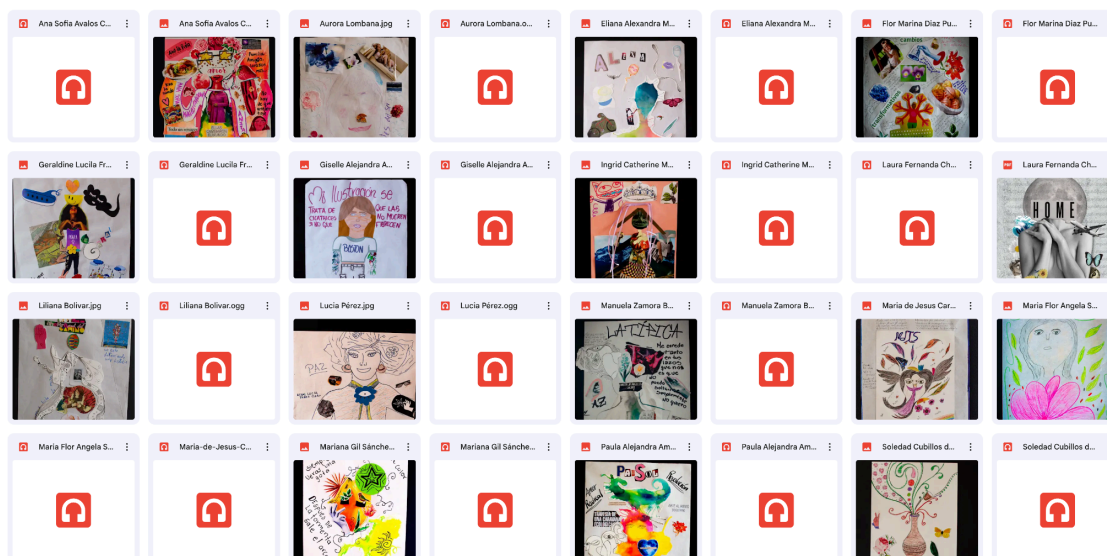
Ana Sofia Avalos C...

Ana Sofia Avalos C...

Aurora Lombana.jpg

Aurora Lombana.o...

Eliana Alexandra M...

Eliana Alexandra M...

Flor Marina Diaz Pu...

Flor Marina Diaz Pu...

Geraldine Lucila Fr...

Geraldine Lucila Fr...

Giselle Alejandra A...

Giselle Alejandra A...

Ingrid Catherine M...

Ingrid Catherine M...

Laura Fernanda Ch...

Laura Fernanda Ch...

Liliana Bolivar.jpg

Liliana Bolivar.ogg

Lucia Pérez.jpg

Lucia Pérez.ogg

Manuela Zamora B...

Manuela Zamora B...

Maria de Jesus Car...

Maria Flor Angela S...

Maria Flor Angela S...

Maria-de-Jesus-C...

Mariana Gil Sánche...

Mariana Gil Sánche...

Paula Alejandra Am...

Paula Alejandra Am...

Soledad Cubillos d...

Soledad Cubillos d...

HOME

Mi ilustración se trata de cicatrices y lo que no las hacen fuerte

PAZ

LATIERRA

Raíces